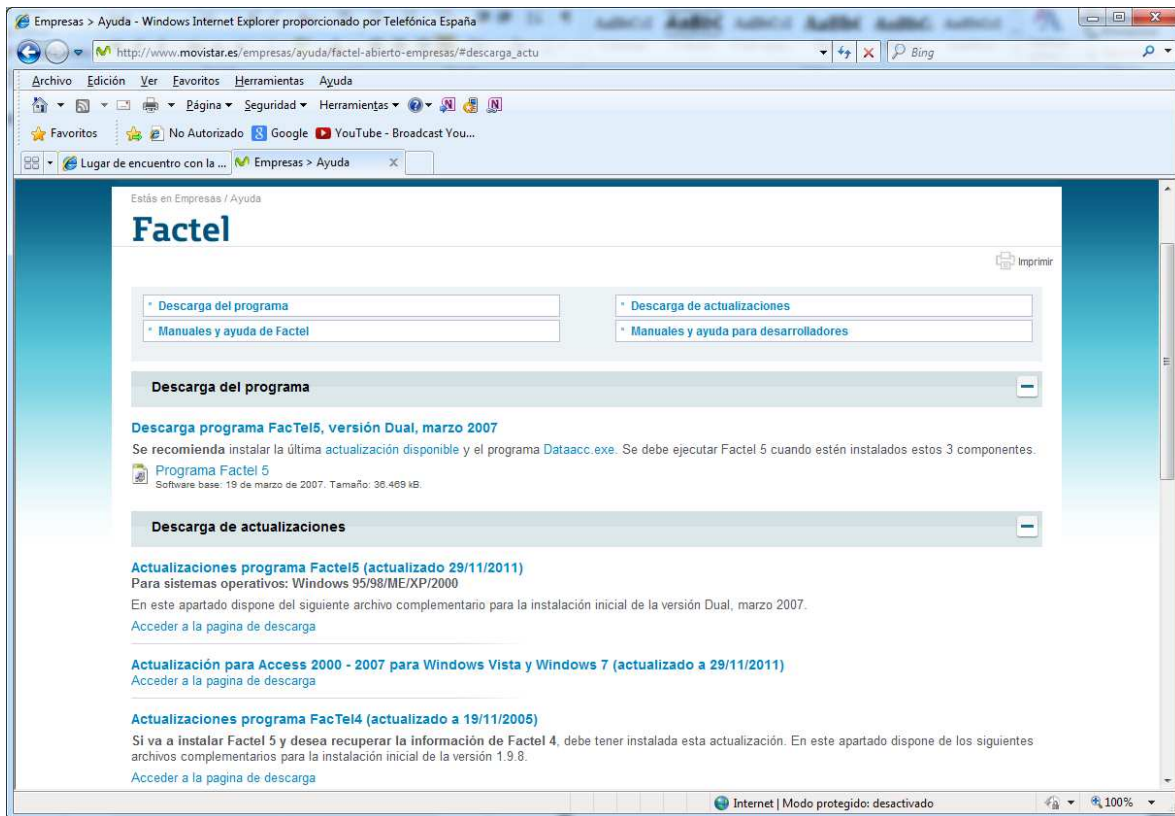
Empresas > Ayuda - Windows Internet Explorer proporcionado por Telefónica España

http://www.movistar.es/empresas/ayuda/factel-abierto-empresas/#descarga_actu

Bing

Archivo Edición Ver Favoritos Herramientas Ayuda

Página ▾ Seguridad ▾ Herramientas ▾

Favoritos No Autorizado Google YouTube - Broadcast You...

Lugar de encuentro con la ... Empresas > Ayuda

Estás en Empresas / Ayuda

Factel

Imprimir

* Descarga del programa
* Descarga de actualizaciones
* Manuales y ayuda de Factel
* Manuales y ayuda para desarrolladores

Descarga del programa

Descarga programa FacTel5, versión Dual, marzo 2007

Se recomienda instalar la última actualización disponible y el programa Dataacc.exe. Se debe ejecutar Factel 5 cuando estén instalados estos 3 componentes.

Programa Factel 5
Software base: 19 de marzo de 2007. Tamaño: 36.469 kB.

Descarga de actualizaciones

Actualizaciones programa Factel5 (actualizado 29/11/2011)
Para sistemas operativos: Windows 95/98/ME/XP/2000

En este apartado dispone del siguiente archivo complementario para la instalación inicial de la versión Dual, marzo 2007.

Acceder a la pagina de descarga

Actualización para Access 2000 - 2007 para Windows Vista y Windows 7 (actualizado a 29/11/2011)
Acceder a la pagina de descarga

Actualizaciones programa FacTel4 (actualizado a 19/11/2005)

Si va a instalar Factel 5 y desea recuperar la información de Factel 4, debe tener instalada esta actualización. En este apartado dispone de los siguientes archivos complementarios para la instalación inicial de la versión 1.9.8.

Acceder a la pagina de descarga

Internet | Modo protegido: desactivado

100%